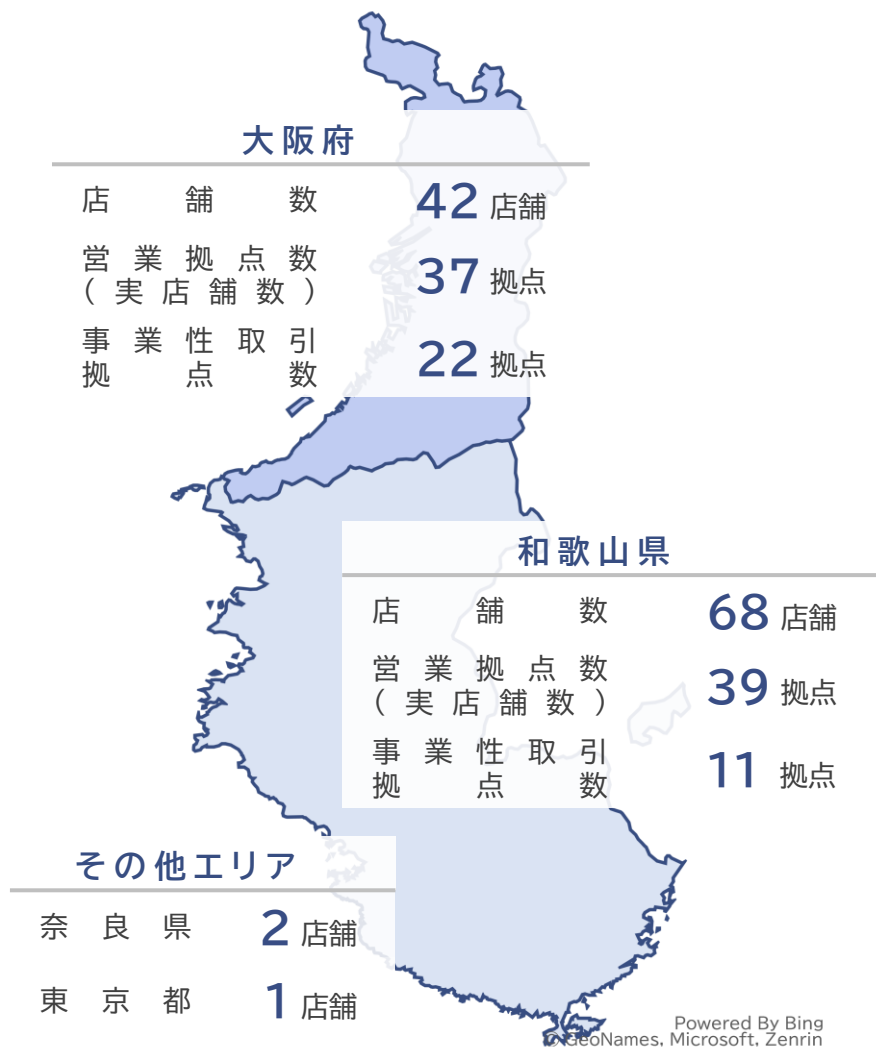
大阪府

| | |
|---|---|
| 店舗数 | 42 店舗 |
| 営業拠点数（実店舗数） | 37 拠点 |
| 事業性取引拠点数 | 22 拠点 |

和歌山県

| | |
|---|---|
| 店舗数 | 68 店舗 |
| 営業拠点数（実店舗数） | 39 拠点 |
| 事業性取引拠点数 | 11 拠点 |

その他エリア

| | |
|---|---|
| 奈良県 | 2 店舗 |
| 東京都 | 1 店舗 |

Powered By Bing
© GeoNames, Microsoft, Zenrin